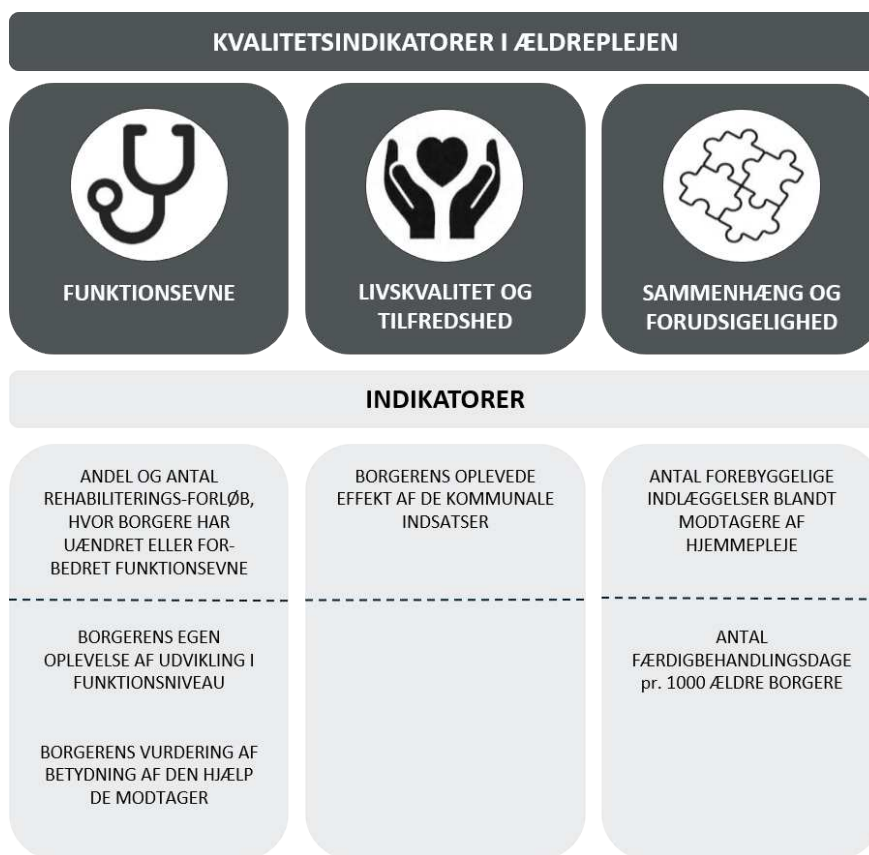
KVALITETSINDIKATORER I ÆLDREPLEJEN

FUNKTIONSEVNE

LIVSKVALITET OG TILFREDSHED

SAMMENHÆNG OG FORUDSIGELIGHED

INDIKATORER

ANDEL OG ANTAL REHABILITERINGS-FORLØB, HVOR BORGERE HAR UÆNDRET ELLER FORBEDRET FUNKTIONSEVNE

BORGERENS EGEN OPLEVELSE AF UDVIKLING I FUNKTIONSNIVEAU

BORGERENS VURDERING AF BETYDNING AF DEN HJÆLP DE MODTAGER

BORGERENS OPLEVEDE EFFEKT AF DE KOMMUNALE INDSATSER

ANTAL FOREBYGGELIGE INDLÆGGELSER BLANDT MODTAGERE AF HJEMMEPLEJE

ANTAL FÆRDIGBEHANDLINGSDAGE pr. 1000 ÆLDRE BORGERE